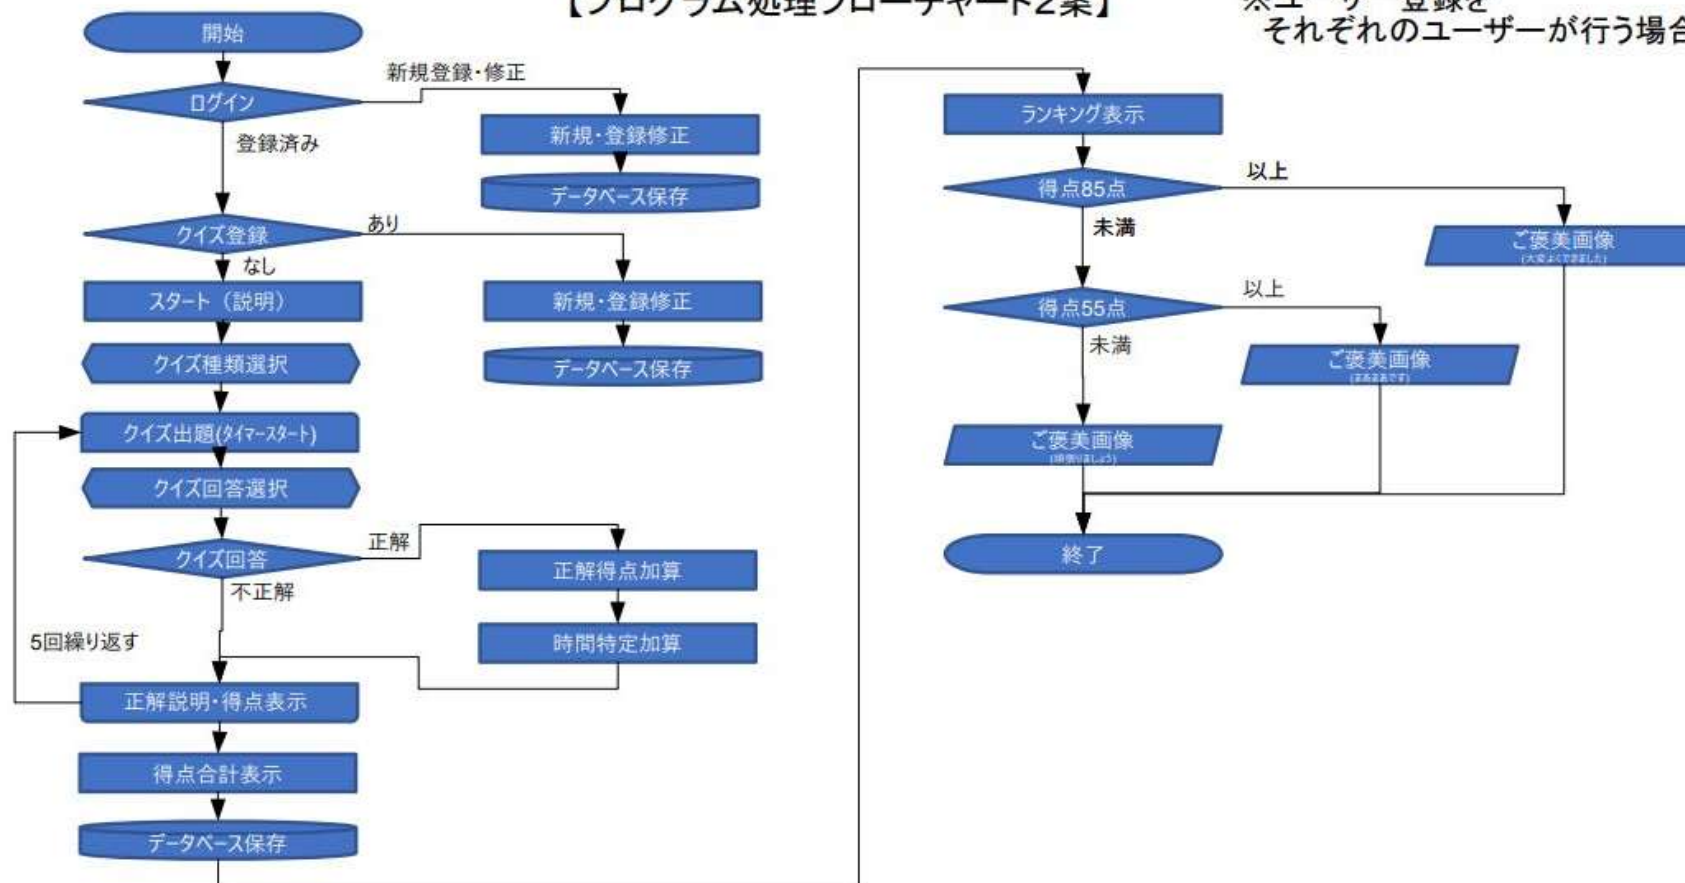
【プログラム処理フローチャート2案】

※ユーザー登録を
それぞれのユーザーが行う場合

開始

ログイン

新規登録・修正

新規・登録修正

データベース保存

登録済み

クイズ登録

あり

新規・登録修正

データベース保存

なし

スタート（説明）

クイズ種類選択

クイズ出題(ﾀｲﾏｰｽﾀｰﾄ)

クイズ回答選択

クイズ回答

正解

正解得点加算

時間特定加算

不正解

5回繰り返す

正解説明・得点表示

得点合計表示

データベース保存

ランキング表示

得点85点

以上

ご褒美画像
(大変よくできました)

未満

得点55点

以上

ご褒美画像
(まあまあです)

未満

ご褒美画像
(頑張りましょう)

終了